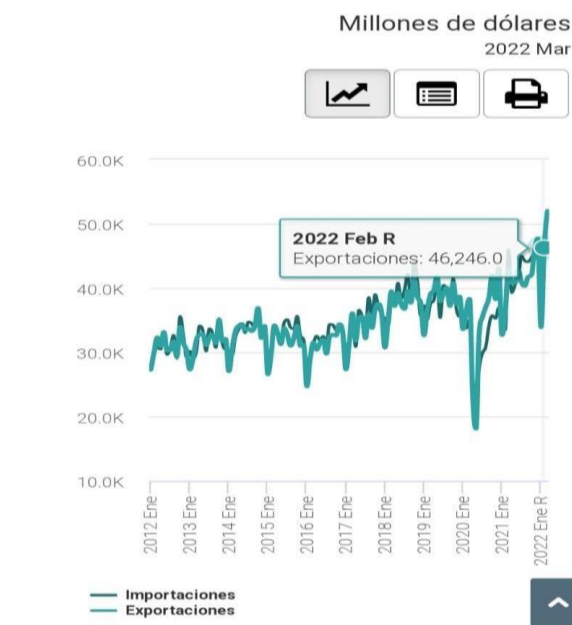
Millones de dólares
2022 Mar

60.0K
50.0K
40.0K
30.0K
20.0K
10.0K

2022 Feb R
Exportaciones: 46,246.0

2012 Ene
2013 Ene
2014 Ene
2015 Ene
2016 Ene
2017 Ene
2018 Ene
2019 Ene
2020 Ene
2021 Ene
2022 Ene R

Importaciones
Exportaciones